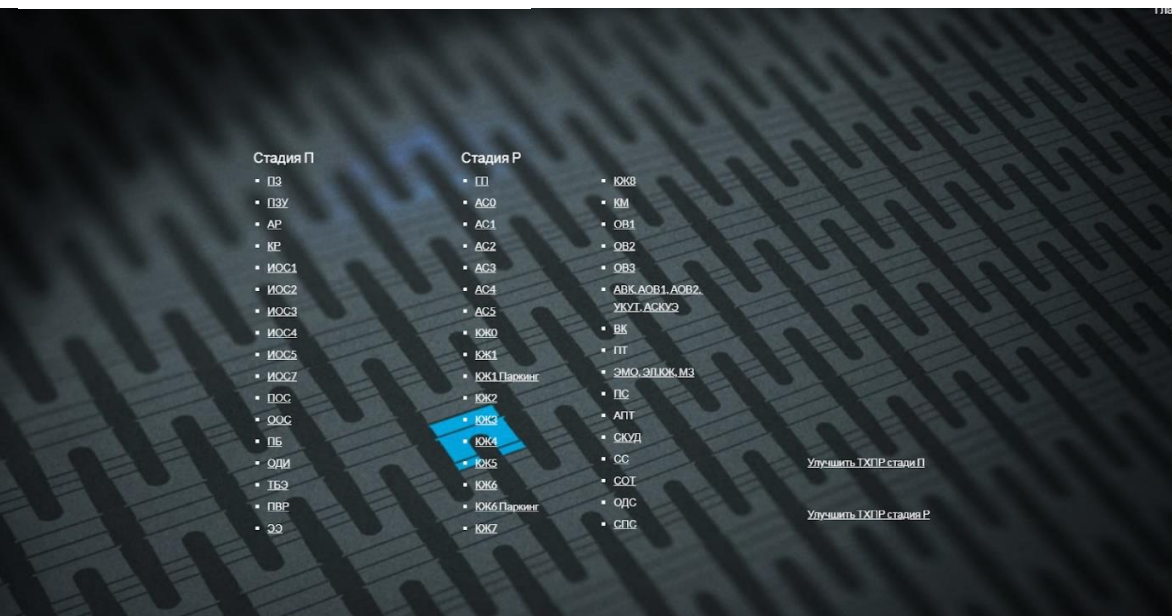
Па

Стадия П
- ПЗ
- ПЗУ
- АР
- КР
- ИОС1
- ИОС2
- ИОС3
- ИОС4
- ИОС5
- ИОС7
- ПОС
- ООС
- ПБ
- ОДИ
- ТБЭ
- ПВР
- ЭЭ

Стадия Р
- ГП
- АС0
- АС1
- АС2
- АС3
- АС4
- АС5
- ЮК0
- ЮК1
- ЮК1 Паркинг
- ЮК2
- ЮК3
- ЮК4
- ЮК5
- ЮК6
- ЮК6 Паркинг
- ЮК7

- ЮК8
- КМ
- ОВ1
- ОВ2
- ОВ3
- АВК, АОВ1, АОВ2, УКУТ, АСКУЭ
- ВК
- ПТ
- ЭМО, ЭЛ.ЮК, МЗ
- ПС
- АПТ
- СКУД
- СС
- СОТ
- ОДС
- СПС

Улучшить ТХПР стади П

Улучшить ТХПР стадия Р